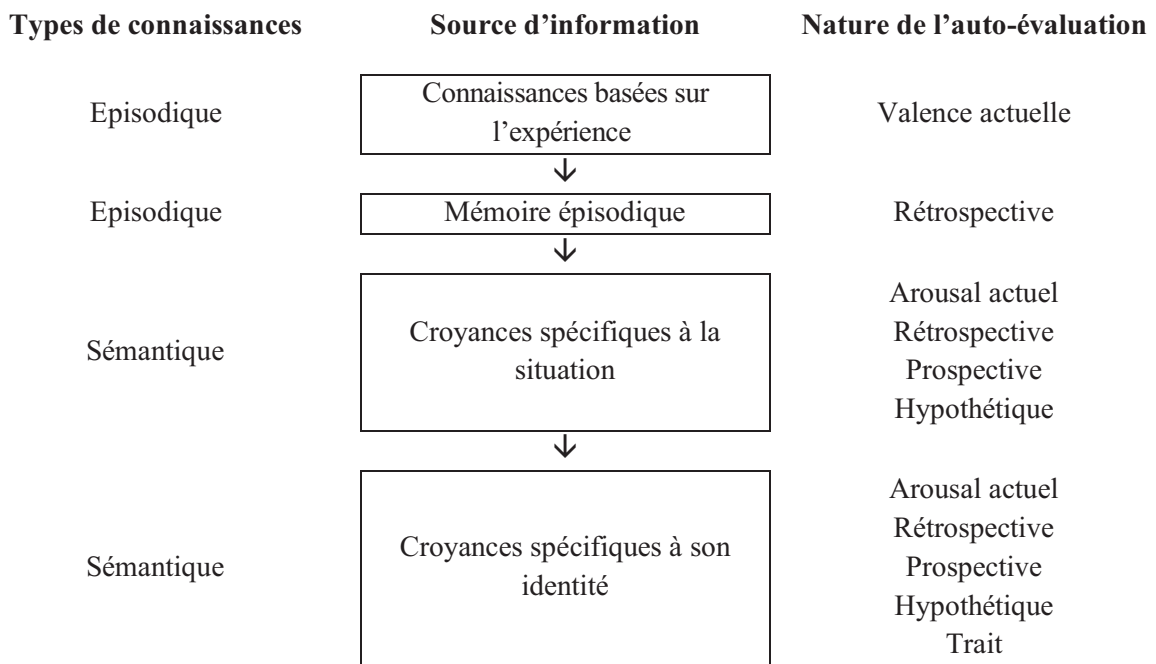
| Types de connaissances | Source d'information | Nature de l'auto-évaluation |
|---|---|---|
| Episodique | Connaissances basées sur l'expérience | Valence actuelle |
| Episodique | Mémoire épisodique | Rétrospective |
| Sémantique | Croyances spécifiques à la situation | Arousal actuel<br>Rétrospective<br>Prospective<br>Hypothétique |
| Sémantique | Croyances spécifiques à son identité | Arousal actuel<br>Rétrospective<br>Prospective<br>Hypothétique<br>Trait |